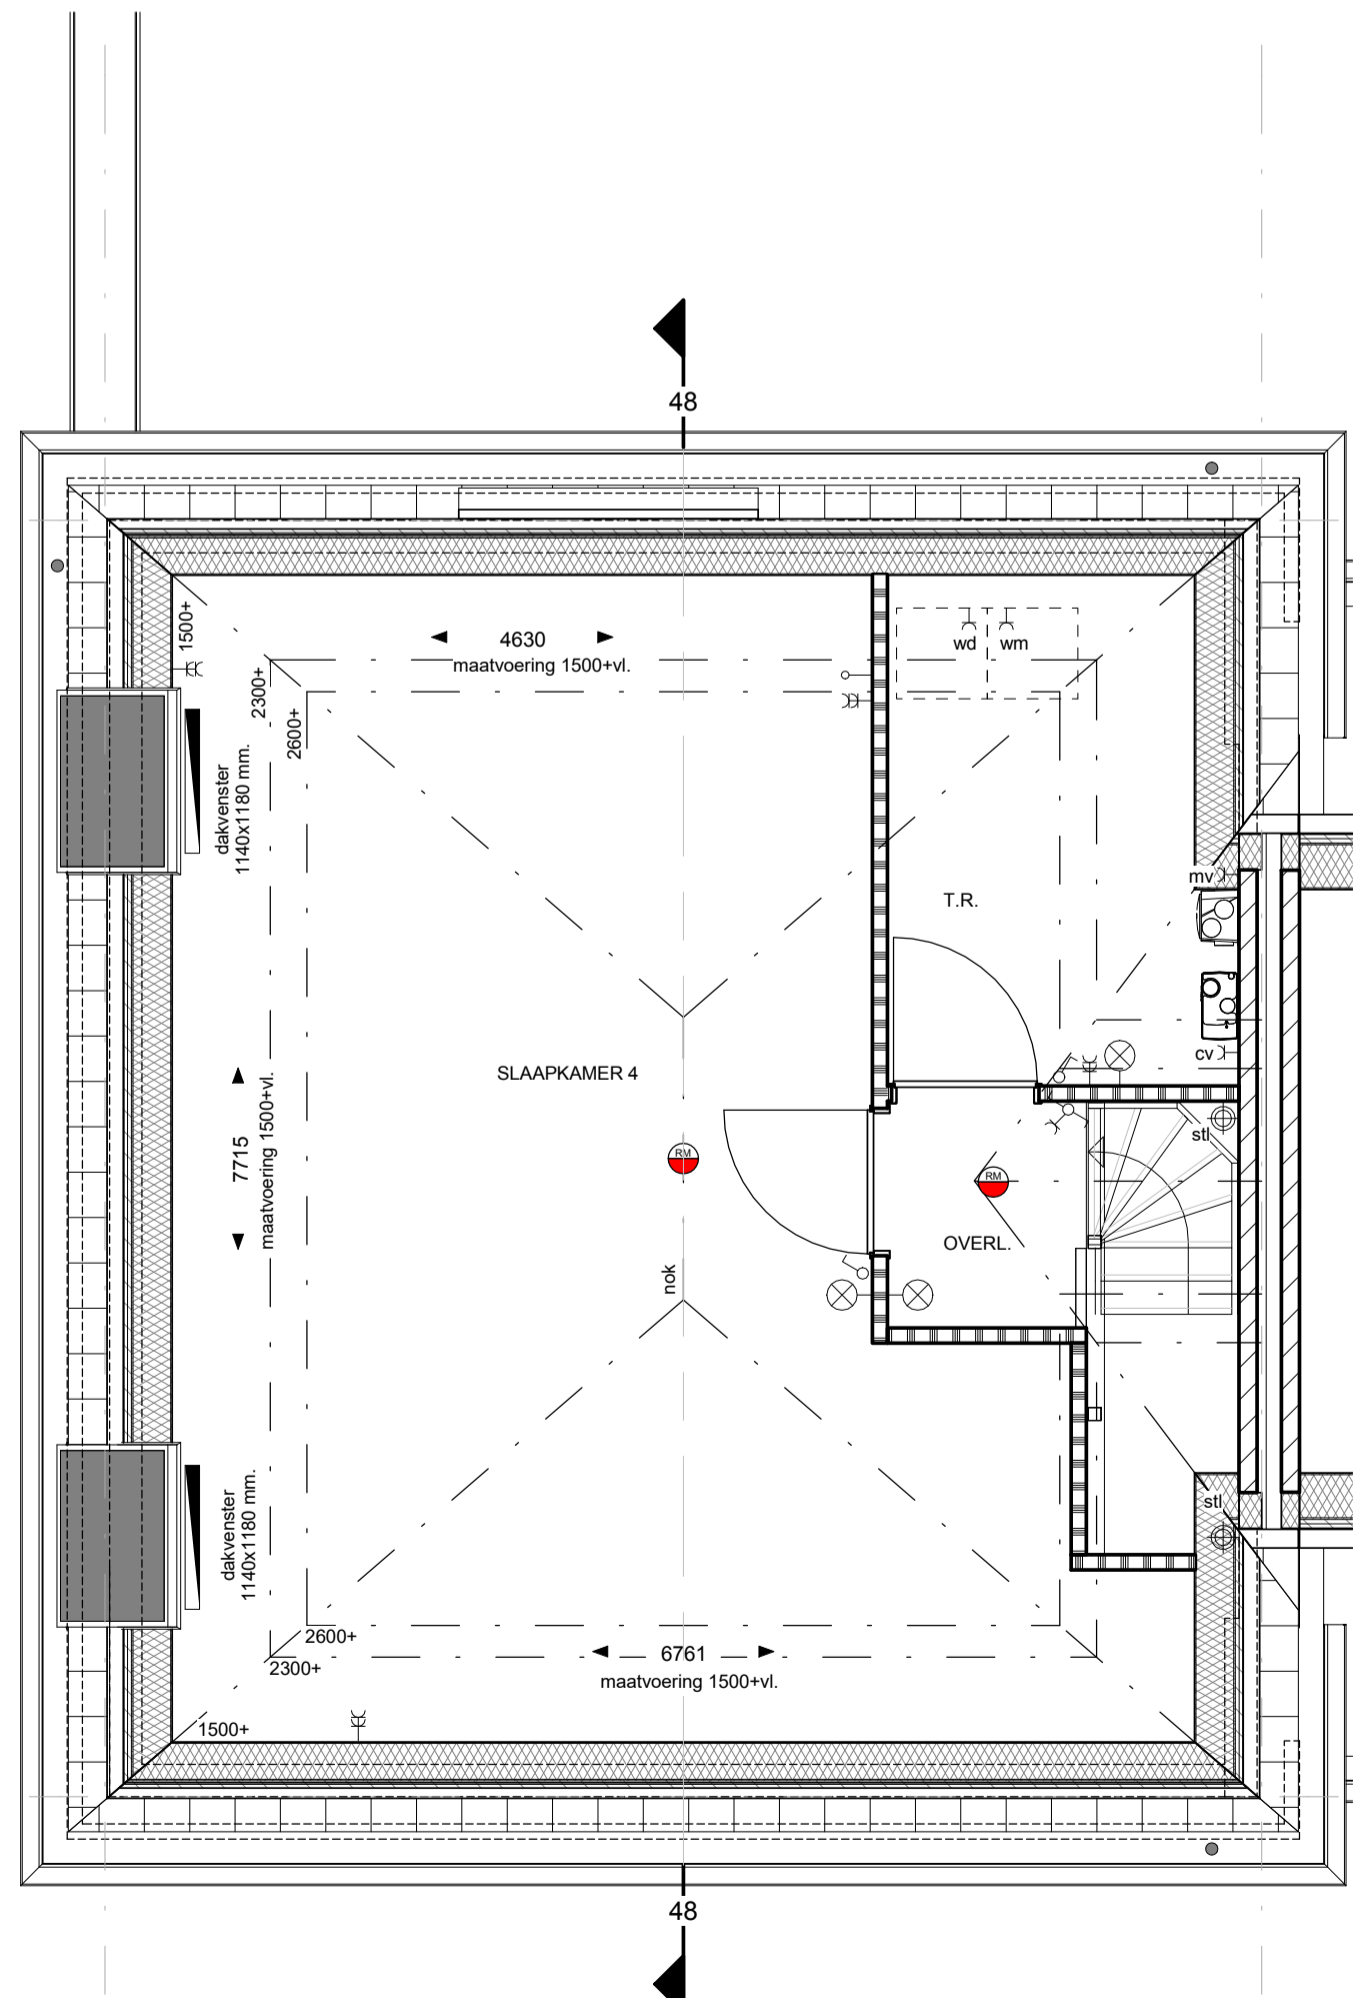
48

4630
maatvoering 1500+vl.

1500+
2300+
2600+

dakvenster
1140x1180 mm.

wd
wm

T.R.
mv

cv

SLAAPKAMER 4

7715
maatvoering 1500+vl.

RM

RM
stl
OVERL.

nok

dakvenster
1140x1180 mm.

stl

2600+
2300+
6761
maatvoering 1500+vl.

1500+

48